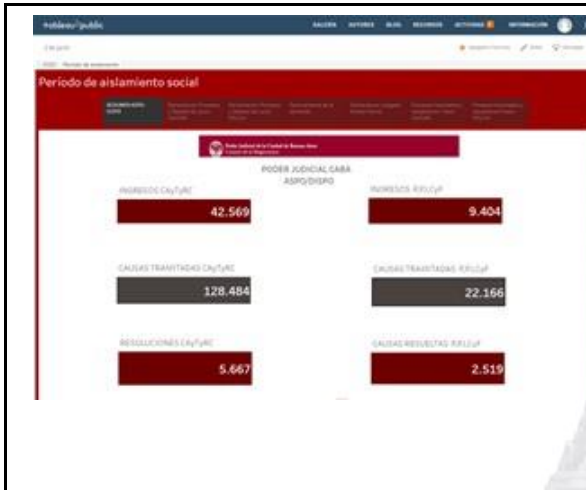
+tableau+public

GALERÍA AUTORES BLOG RECURSOS ACTIVIDAD INFORMACIÓN

Período de aislamiento social

PODER JUDICIAL CABA
ASPO/DISPO

INGRESOS CAyTyRC

42.569

INGRESOS PJCCyF

9.404

CAUSAS TRAMITADAS CAyTyRC

128.484

CAUSAS TRAMITADAS PJCCyF

22.166

RESOLUCIONES CAyTyRC

5.667

CAUSAS RESUELTAS PJCCyF

2.519